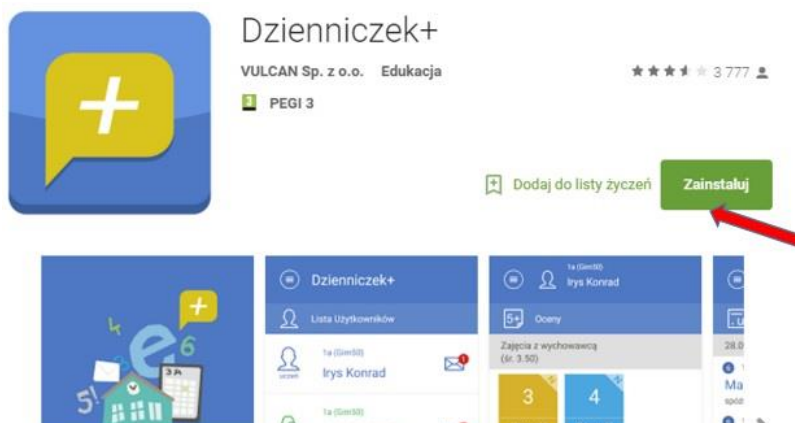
Dzienniczek+

VULCAN Sp. z o.o. Edukacja

3 777

3 PEGI 3

Dodaj do listy życzeń

Zainstaluj

4
e
6
5!
3A

Dzienniczek+

Lista Użytkowników

1a (Gim50)
Irys Konrad

1a (Gim50)

1a (Gim50)
Irys Konrad

5+ Oceny

Zajęcia z wychowawcą
(śr. 3.50)

3
4

28.0

Ma

spó